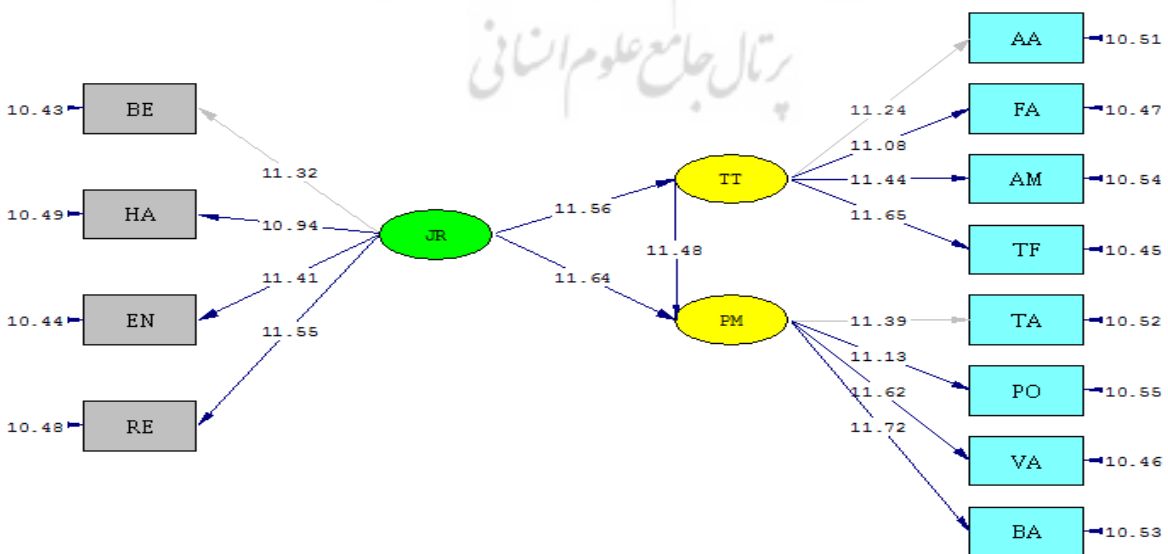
پرتال جامع علوم انسانی

10.43 BE
10.49 HA
10.44 EN
10.48 RE

11.32
10.94
11.41
11.55

JR

11.56
11.64

TT
11.48
PM

11.24
11.08
11.44
11.65

11.39
11.13
11.62
11.72

AA 10.51
FA 10.47
AM 10.54
TF 10.45
TA 10.52
PO 10.55
VA 10.46
BA 10.53